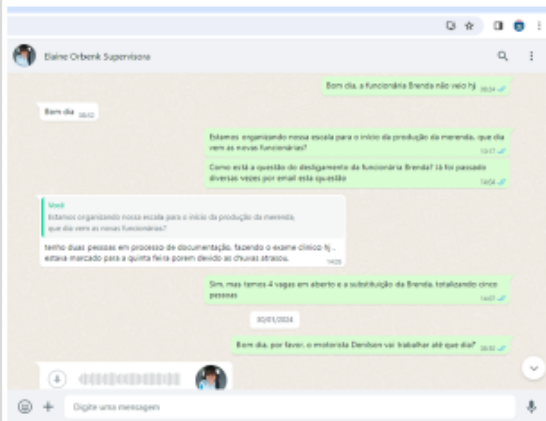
Elaine Orbenk Supervisora

Bom dia, a funcionária Brenda não veio hj 09:34

Bom dia 09:52

Estamos organizando nossa escala para o início da produção da merenda, que dia vem as novas funcionárias? 13:17

Como está a questão do desligamento da funcionária Brenda? Já foi passado diversas vezes por email esta questão 14:04

Você
Estamos organizando nossa escala para o início da produção da merenda, que dia vem as novas funcionárias?

tenho duas pessoas em processo de documentação, fazendo o exame clínico hj , estava marcado para a quinta feira porem devido as chuvas atrasou. 14:26

Sim, mas temos 4 vagas em aberto e a substituição da Brenda, totalizando cinco pessoas 14:27

30/01/2024

Bom dia, por favor, o motorista Denilson vai trabalhar até que dia? 08:31

Digite uma mensagem